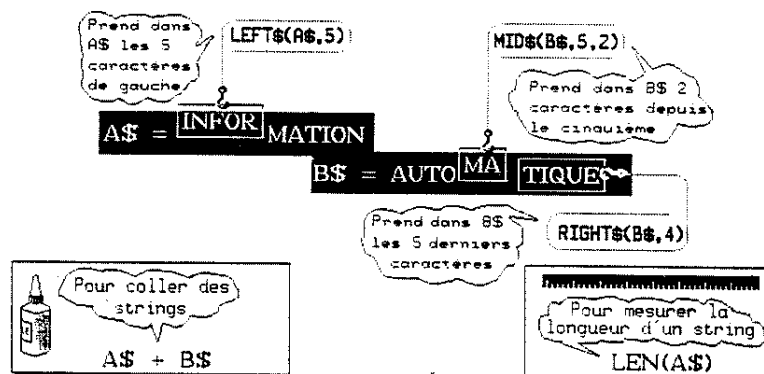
Prend dans A$ les 5 caracteres de gauche

LEFT$(A$,5)

MID$(B$,5,2)

Prend dans B$ 2 caracteres depuis le cinquième

A$ = INFORMATION

B$ = AUTOMATIQUE

Prend dans B$ les 5 derniers caracteres

RIGHT$(B$,4)

Pour coller des strings

A$ + B$

Pour mesurer la longueur d'un string

LEN(A$)